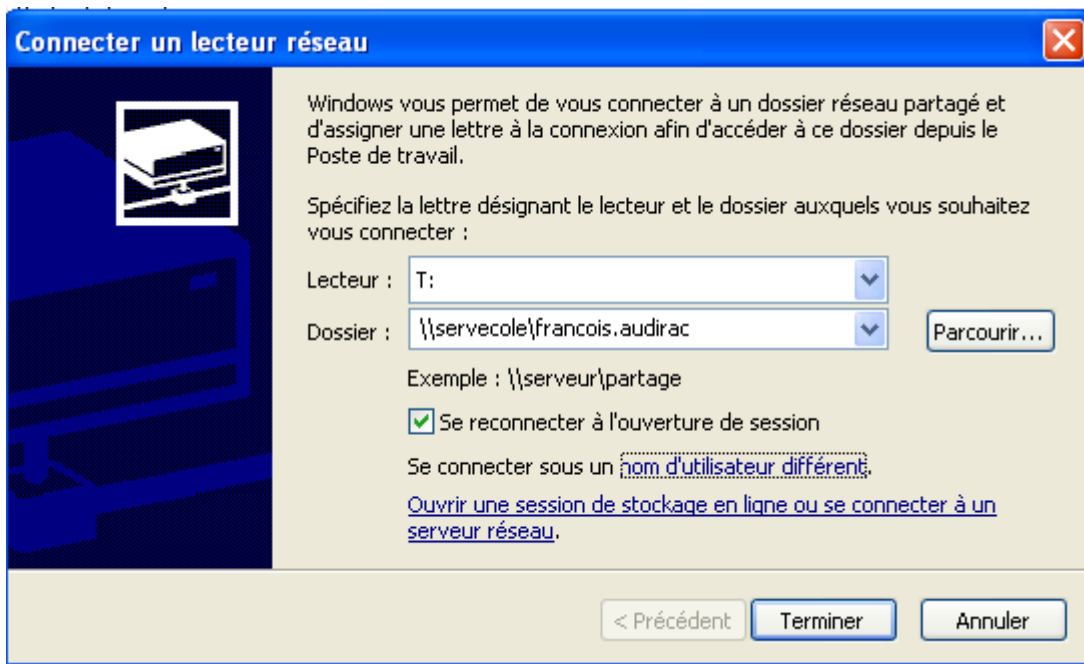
Connecter un lecteur réseau

Windows vous permet de vous connecter à un dossier réseau partagé et d'assigner une lettre à la connexion afin d'accéder à ce dossier depuis le Poste de travail.

Spécifiez la lettre désignant le lecteur et le dossier auxquels vous souhaitez vous connecter :

Lecteur : T:

Dossier : \\servecole\francois.audirac

Parcourir...

Exemple : \\serveur\partage

Se reconnecter à l'ouverture de session

Se connecter sous un nom d'utilisateur différent.

Ouvrir une session de stockage en ligne ou se connecter à un serveur réseau.

< Précédent

Terminer

Annuler